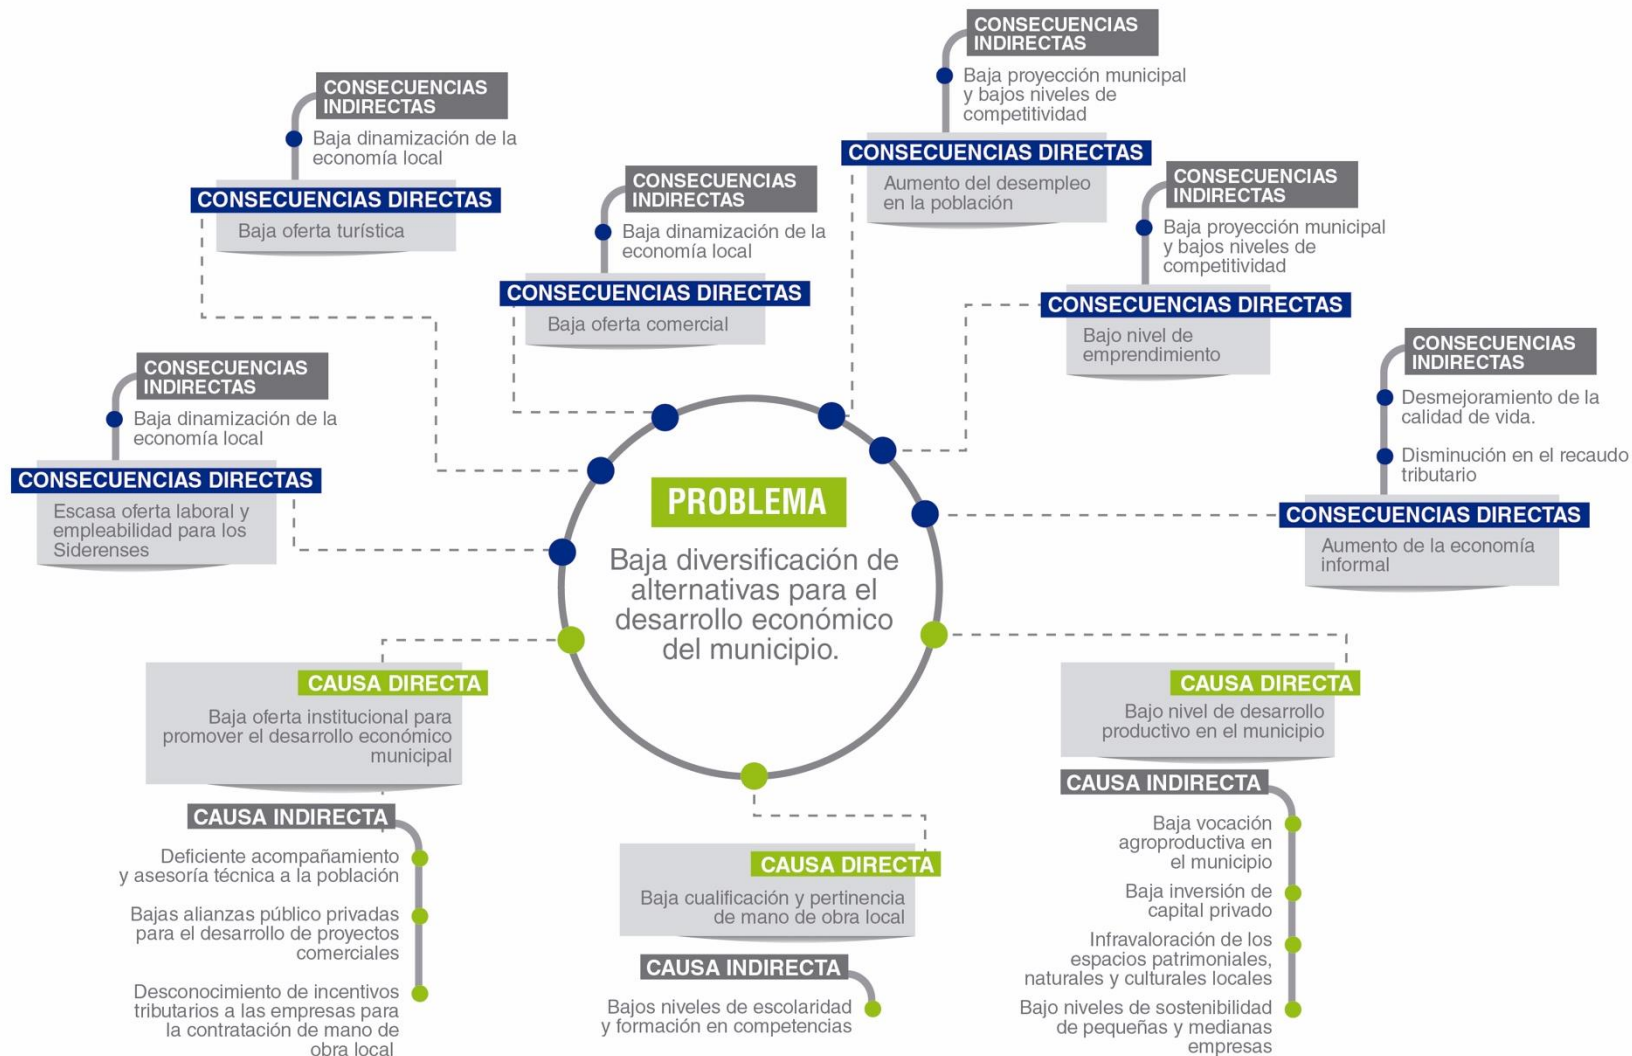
CONSECUENCIAS INDIRECTAS
Baja proyección municipal y bajos niveles de competitividad
CONSECUENCIAS DIRECTAS
Aumento del desempleo en la población

CONSECUENCIAS INDIRECTAS
Baja dinamización de la economía local
CONSECUENCIAS DIRECTAS
Baja oferta turística

CONSECUENCIAS INDIRECTAS
Baja dinamización de la economía local
CONSECUENCIAS DIRECTAS
Baja oferta comercial

CONSECUENCIAS INDIRECTAS
Baja proyección municipal y bajos niveles de competitividad
CONSECUENCIAS DIRECTAS
Bajo nivel de emprendimiento

CONSECUENCIAS INDIRECTAS
Baja dinamización de la economía local
CONSECUENCIAS DIRECTAS
Escasa oferta laboral y empleabilidad para los Siderenses

CONSECUENCIAS INDIRECTAS
Desmejoramiento de la calidad de vida.
Disminución en el recaudo tributario
CONSECUENCIAS DIRECTAS
Aumento de la economía informal

PROBLEMA
Baja diversificación de alternativas para el desarrollo económico del municipio.

CAUSA DIRECTA
Baja oferta institucional para promover el desarrollo económico municipal
CAUSA INDIRECTA
Deficiente acompañamiento y asesoría técnica a la población
Bajas alianzas público privadas para el desarrollo de proyectos comerciales
Desconocimiento de incentivos tributarios a las empresas para la contratación de mano de obra local

CAUSA DIRECTA
Baja cualificación y pertinencia de mano de obra local
CAUSA INDIRECTA
Bajos niveles de escolaridad y formación en competencias

CAUSA DIRECTA
Bajo nivel de desarrollo productivo en el municipio
CAUSA INDIRECTA
Baja vocación agroproductiva en el municipio
Baja inversión de capital privado
Infravaloración de los espacios patrimoniales, naturales y culturales locales
Bajo niveles de sostenibilidad de pequeñas y medianas empresas